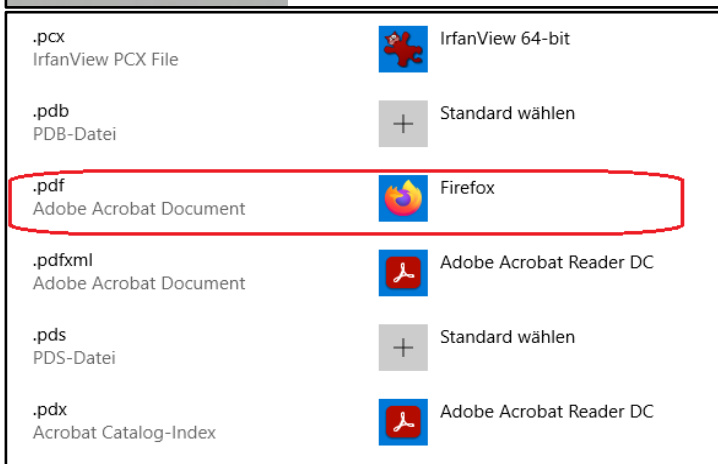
.pcx
IrfanView PCX File

IrfanView 64-bit

.pdb
PDB-Datei

Standard wählen

.pdf
Adobe Acrobat Document

Firefox

.pdfxml
Adobe Acrobat Document

Adobe Acrobat Reader DC

.pds
PDS-Datei

Standard wählen

.pdx
Acrobat Catalog-Index

Adobe Acrobat Reader DC